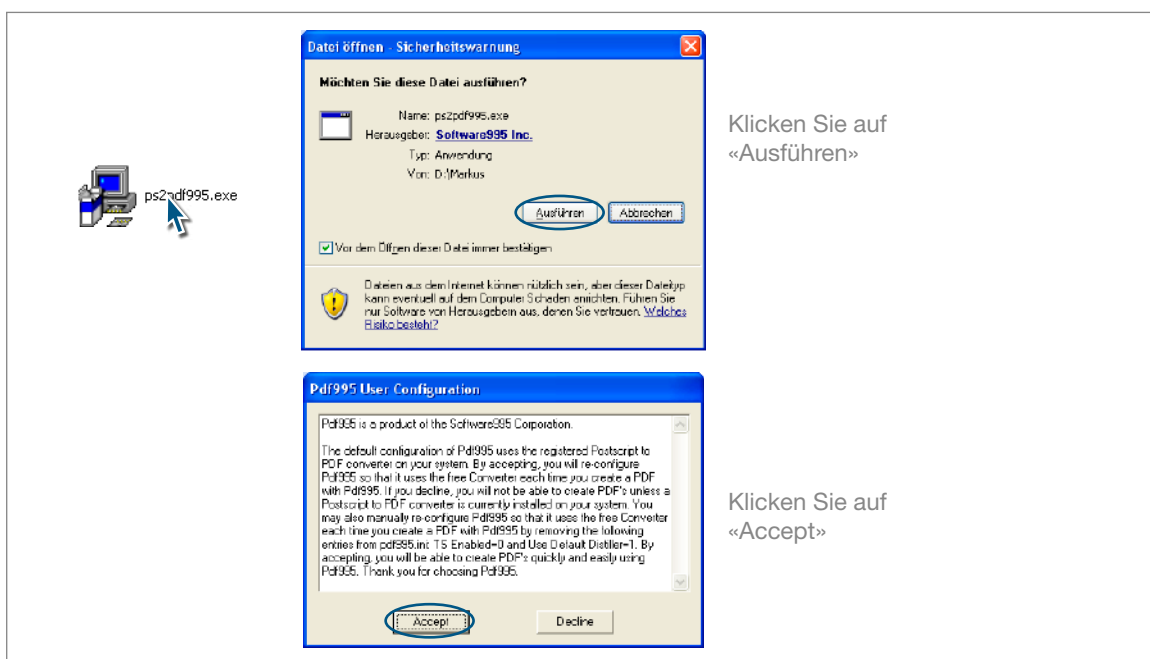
ps2pdf995.exe

Datei öffnen - Sicherheitswarnung

Möchten Sie diese Datei ausführen?

Name: ps2pdf995.exe
Herausgeber: Software995 Inc.
Typ: Anwendung
Von: D:\Markus

Ausführen Abbrechen

Vor dem Öffnen dieser Datei immer bestätigen

Dateien aus dem Internet können nützlich sein, aber dieser Dateityp kann eventuell auf dem Computer Schaden anrichten. Führen Sie nur Software von Herausgebern aus, denen Sie vertrauen. Welches Risiko besteht?

Klicken Sie auf «Ausführen»

Pdf995 User Configuration

Pdf995 is a product of the Software995 Corporation.

The default configuration of Pdf995 uses the registered Postscript to PDF converter on your system. By accepting, you will re-configure Pdf995 so that it uses the free Converter each time you create a PDF with Pdf995. If you decline, you will not be able to create PDF's unless a Postscript to PDF converter is currently installed on your system. You may also manually re-configure Pdf995 so that it uses the free Converter each time you create a PDF with Pdf995 by removing the following entries from pdf995.ini: TS Enabled=0 and Use Default Distiller=1. By accepting, you will be able to create PDF's quickly and easily using Pdf995. Thank you for choosing Pdf995.

Accept Decline

Klicken Sie auf «Accept»